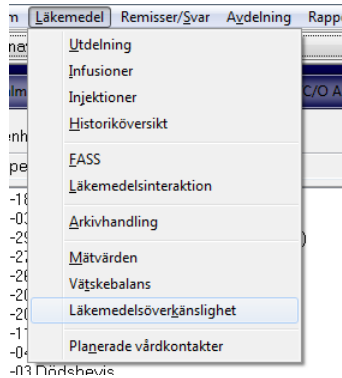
m Läkemedel Remisser/Svar Avdelning Rapp

Utdelning
Infusioner
Injektioner
Historiköversikt

FASS
Läkemedelsinteraktion

Arkivhandling

Mätvärden
Vätskebalans
Läkemedelsöverkänslighet

Planerade vårdkontakter

na
lm
C/O A
enh
pe
-18
-03
-29
-27
-26
-20
-20
-17
-04
)
-03 Dödsbevis